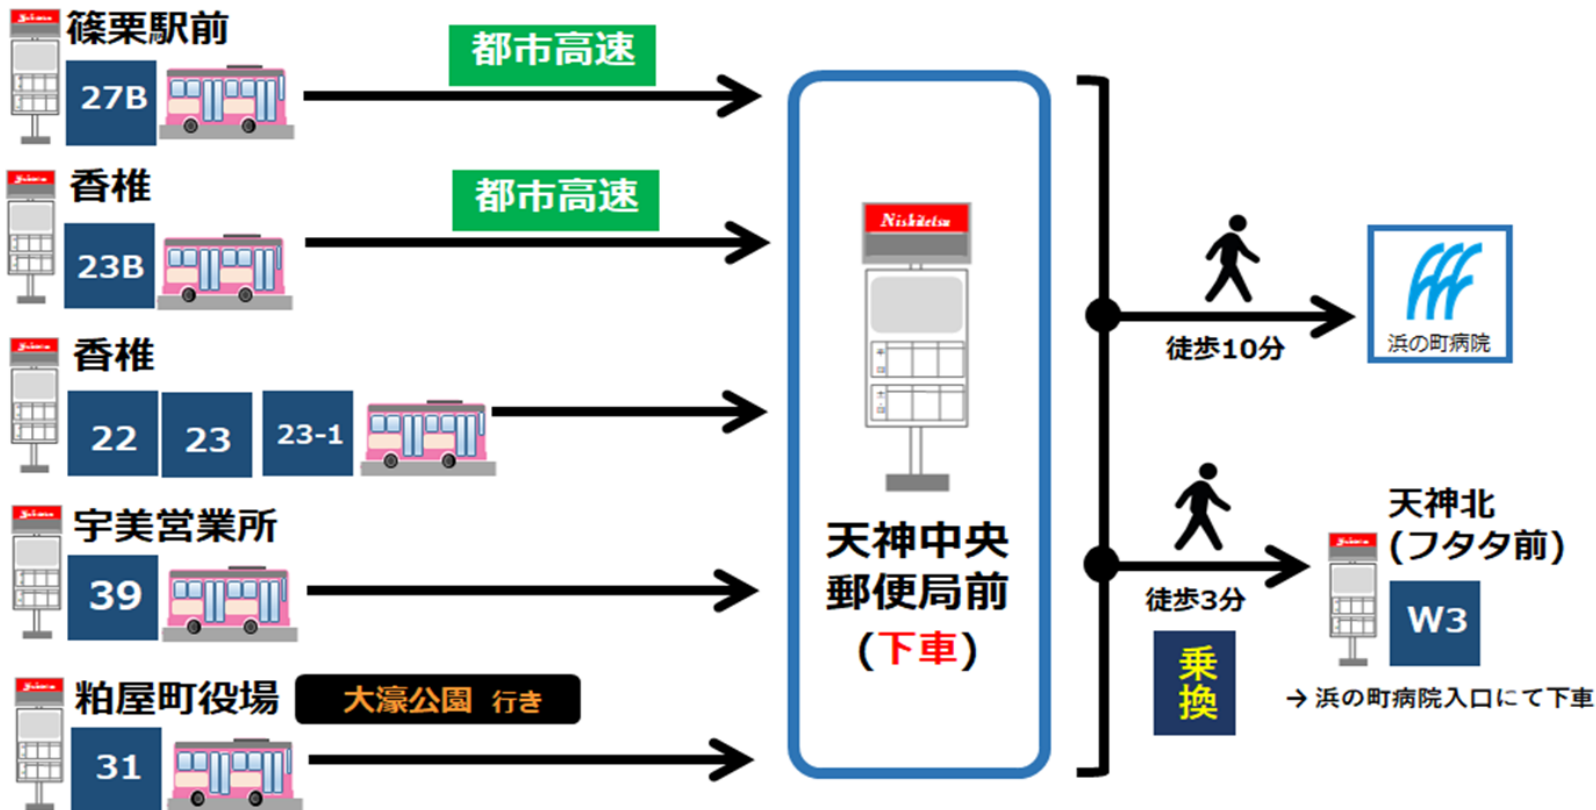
篠栗駅前
27B
都市高速

香椎
23B
都市高速

香椎
22 23 23-1

宇美営業所
39

粕屋町役場
大濠公園　行き
31

Nishitetsu
天神中央郵便局前
（下車）

徒歩10分
浜の町病院

徒歩3分
乗換
天神北
（フタタ前）
W3
→ 浜の町病院入口にて下車